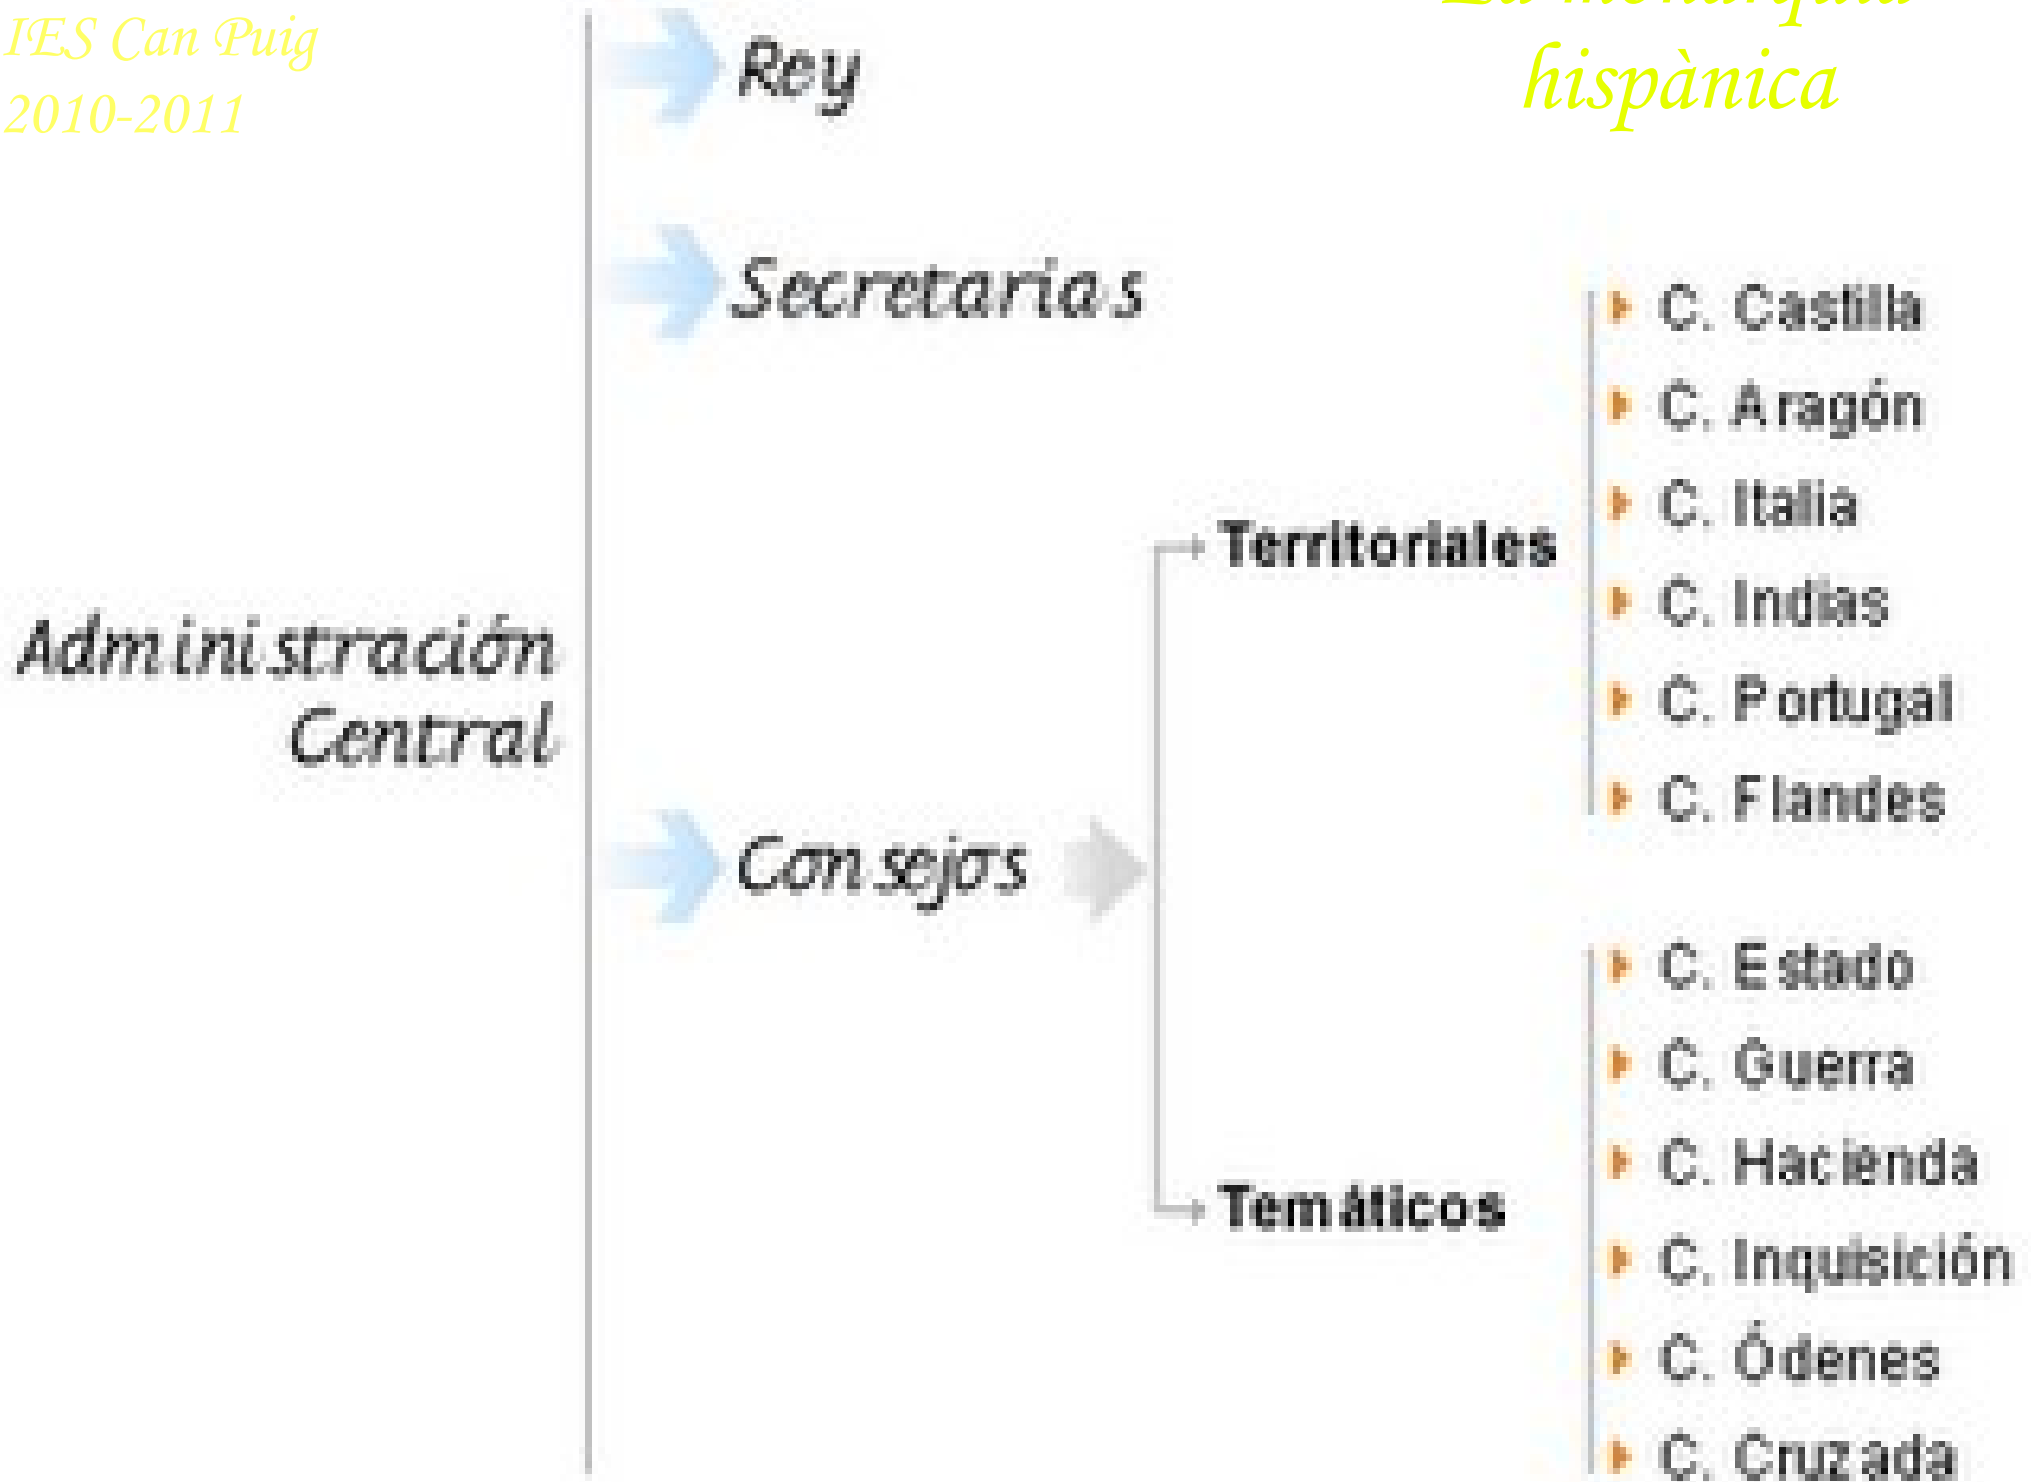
IES Can Puig
2010-2011

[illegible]
hispànica

Administración Central

Rey

Secretarias

Consejos

Territoriales

- C. Castilla
- C. Aragón
- C. Italia
- C. Indias
- C. Portugal
- C. Flandes

Temáticos

- C. Estado
- C. Guerra
- C. Hacienda
- C. Inquisición
- C. Ódenes
- C. Cruzada